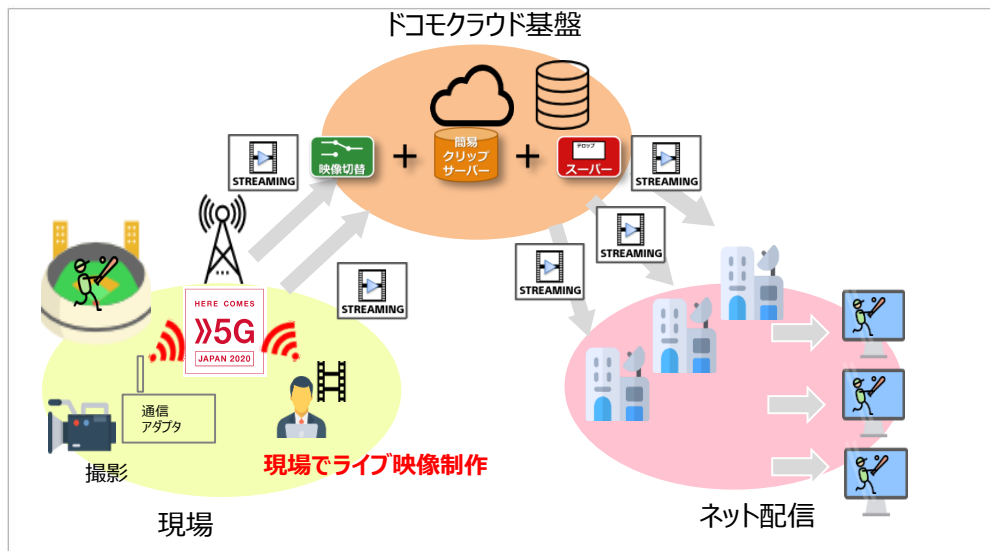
ドコモクラウド基盤

STREAMING

映像切替

+

簡易
クリップ
サーバー

+

テロップ
スーパー

STREAMING

STREAMING

STREAMING

STREAMING

HERE COMES
5G
JAPAN 2020

通信
アダプタ

撮影

現場でライブ映像制作

現場

ネット配信